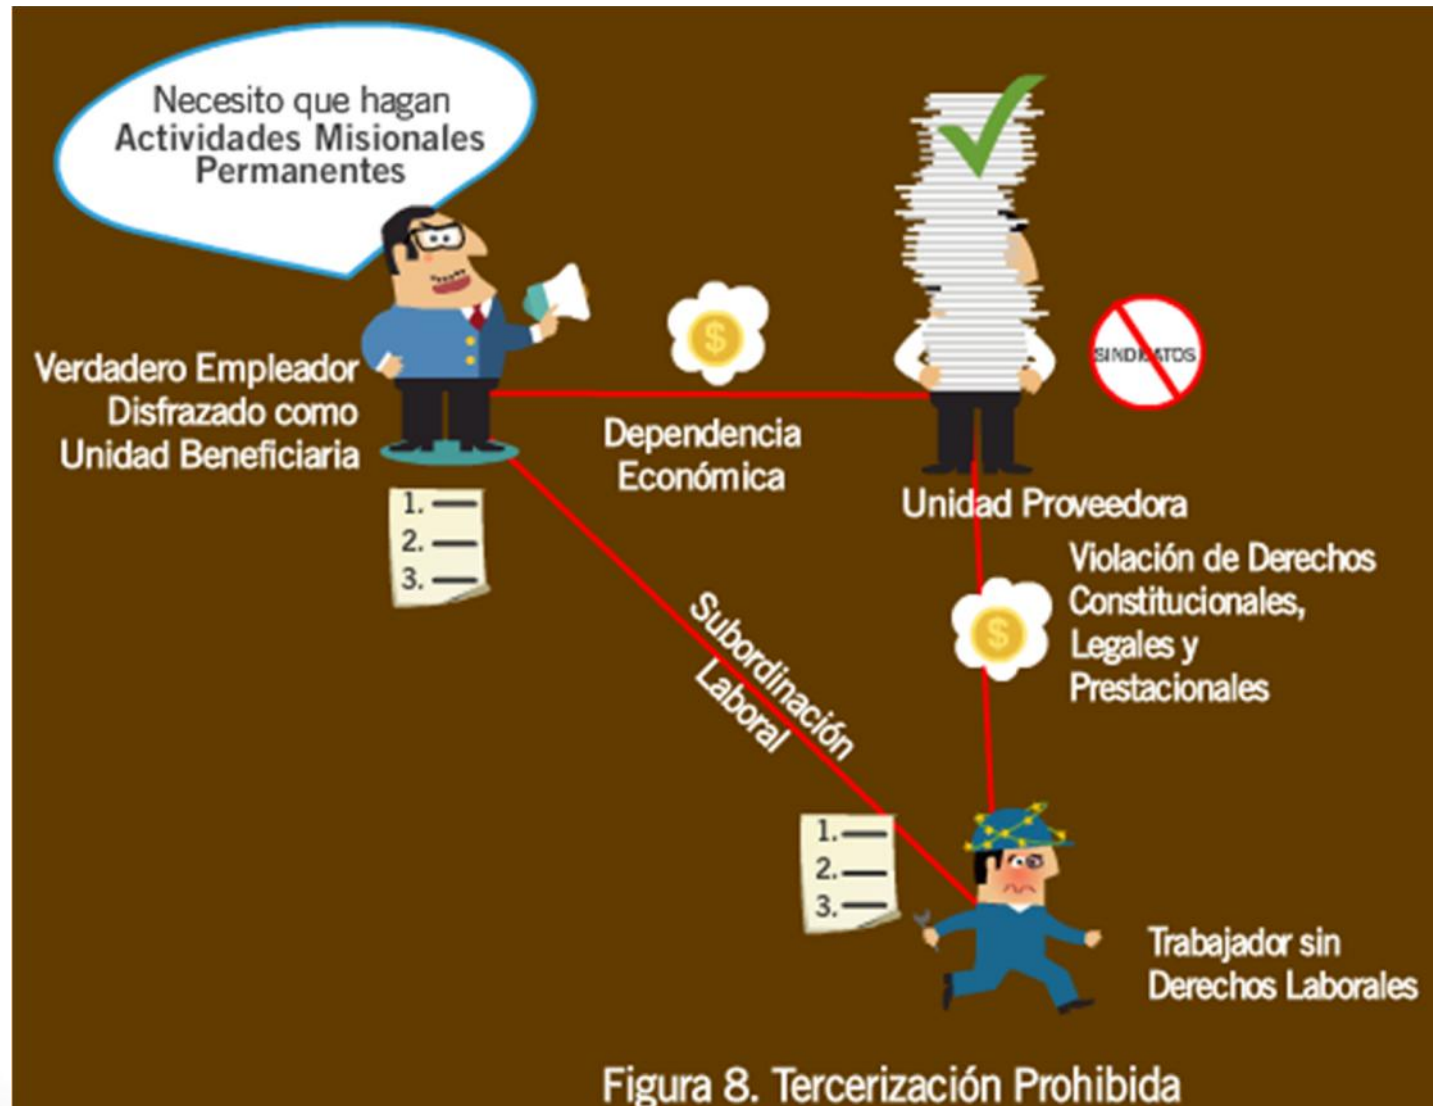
Necesito que hagan **Actividades Misionales Permanentes**

Verdadero Empleador Disfrazado como Unidad Beneficiaria

1.
2.
3.

$

Dependencia Económica

Unidad Proveedora

SINDICATOS

Subordinación Laboral

$

Violación de Derechos Constitucionales, Legales y Prestacionales

1.
2.
3.

Trabajador sin Derechos Laborales

Figura 8. Tercerización Prohibida